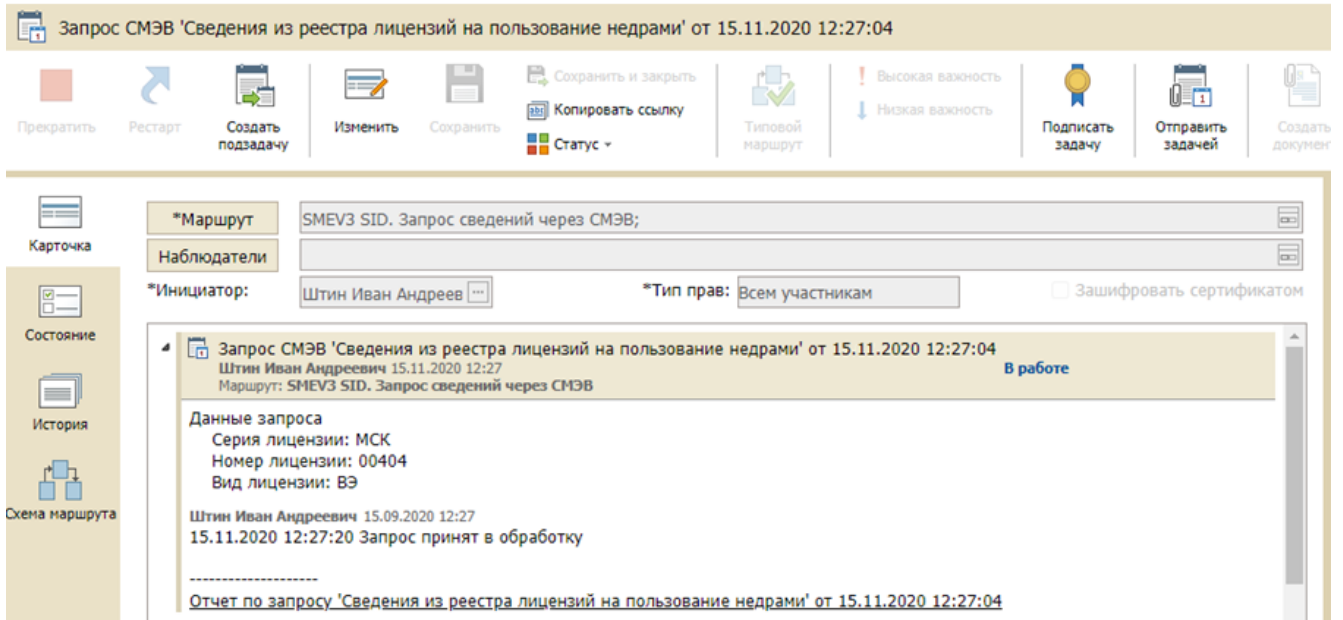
Запрос СМЭВ 'Сведения из реестра лицензий на пользование недрами' от 15.11.2020 12:27:04

Прекратить Рестарт Создать подзадачу Изменить Сохранить Сохранить и закрыть Копировать ссылку Статус Типовой маршрут Высокая важность Низкая важность Подписать задачу Отправить задачей Создать документ

Карточка
Состояние
История
Схема маршрута

*Маршрут SMEV3 SID. Запрос сведений через СМЭВ;
Наблюдатели
*Инициатор: Штин Иван Андреев
*Тип прав: Всем участникам
Зашифровать сертификатом

Запрос СМЭВ 'Сведения из реестра лицензий на пользование недрами' от 15.11.2020 12:27:04
Штин Иван Андреевич 15.11.2020 12:27
Маршрут: SMEV3 SID. Запрос сведений через СМЭВ
В работе

Данные запроса
Серия лицензии: МСК
Номер лицензии: 00404
Вид лицензии: ВЭ

Штин Иван Андреевич 15.09.2020 12:27
15.11.2020 12:27:20 Запрос принят в обработку

--------------------
Отчет по запросу 'Сведения из реестра лицензий на пользование недрами' от 15.11.2020 12:27:04